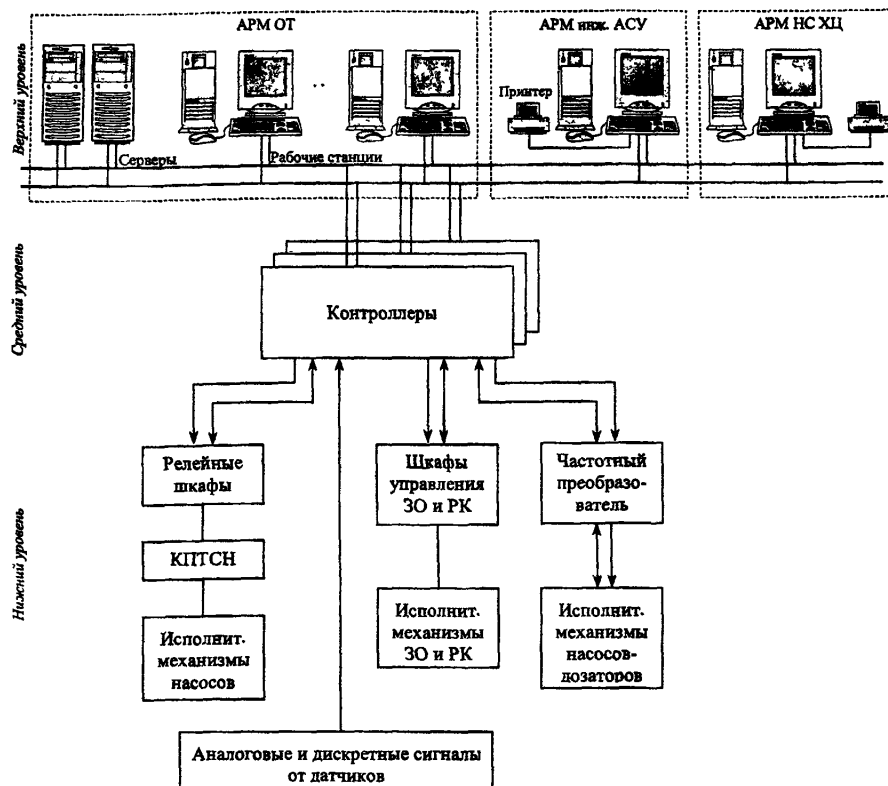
Верхний уровень

АРМ ОТ

АРМ инж. АСУ

АРМ НС ХЦ

Принтер

Серверы

Рабочие станции

Средний уровень

Контроллеры

Нижний уровень

Релейные шкафы

КПТСН

Исполнит. механизмы насосов

Щкафы управления ЗО и РК

Исполнит. механизмы ЗО и РК

Частотный преобразователь

Исполнит. механизмы насосов-дозаторов

Аналоговые и дискретные сигналы от датчиков